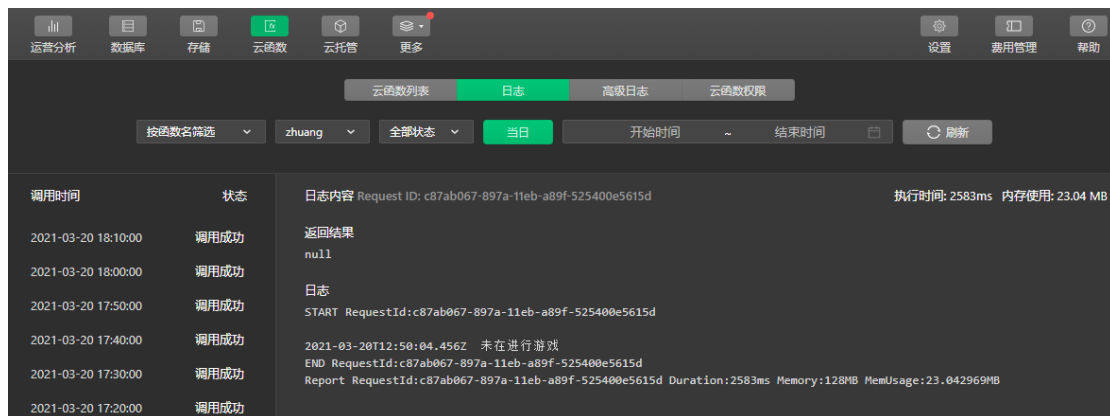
运营分析 数据库 存储 云函数 云托管 更多 设置 费用管理 帮助

云函数列表 日志 高级日志 云函数权限

按函数名筛选 zhuang 全部状态 当日 开始时间 ~ 结束时间 刷新

| 调用时间 | 状态 |
|---|---|
| 2021-03-20 18:10:00 | 调用成功 |
| 2021-03-20 18:00:00 | 调用成功 |
| 2021-03-20 17:50:00 | 调用成功 |
| 2021-03-20 17:40:00 | 调用成功 |
| 2021-03-20 17:30:00 | 调用成功 |
| 2021-03-20 17:20:00 | 调用成功 |

日志内容 Request ID: c87ab067-897a-11eb-a89f-525400e5615d

执行时间: 2583ms 内存使用: 23.04 MB

返回结果
null

日志
START RequestId:c87ab067-897a-11eb-a89f-525400e5615d

2021-03-20T12:50:04.456Z 未在进行游戏
END RequestId:c87ab067-897a-11eb-a89f-525400e5615d
Report RequestId:c87ab067-897a-11eb-a89f-525400e5615d Duration:2583ms Memory:128MB MemUsage:23.042969MB